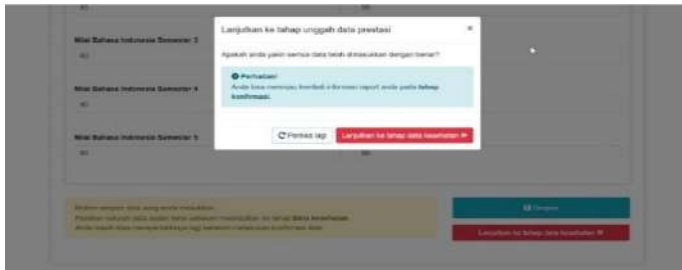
Lanjutkan ke tahap unggah data prestasi
×
Apakah anda yakin semua data telah dimasukkan dengan benar?
Perhatian!
Anda bisa mengecek kembali informasi raport anda pada tahap konfirmasi.
Periksa lagi
Lanjutkan ke tahap data kesehatan »

Nilai Bahasa Indonesia Semester 3
80
Nilai Bahasa Indonesia Semester 4
80
Nilai Bahasa Indonesia Semester 5
80

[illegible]
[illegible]
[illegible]
Simpan
Lanjutkan ke tahap data kesehatan »